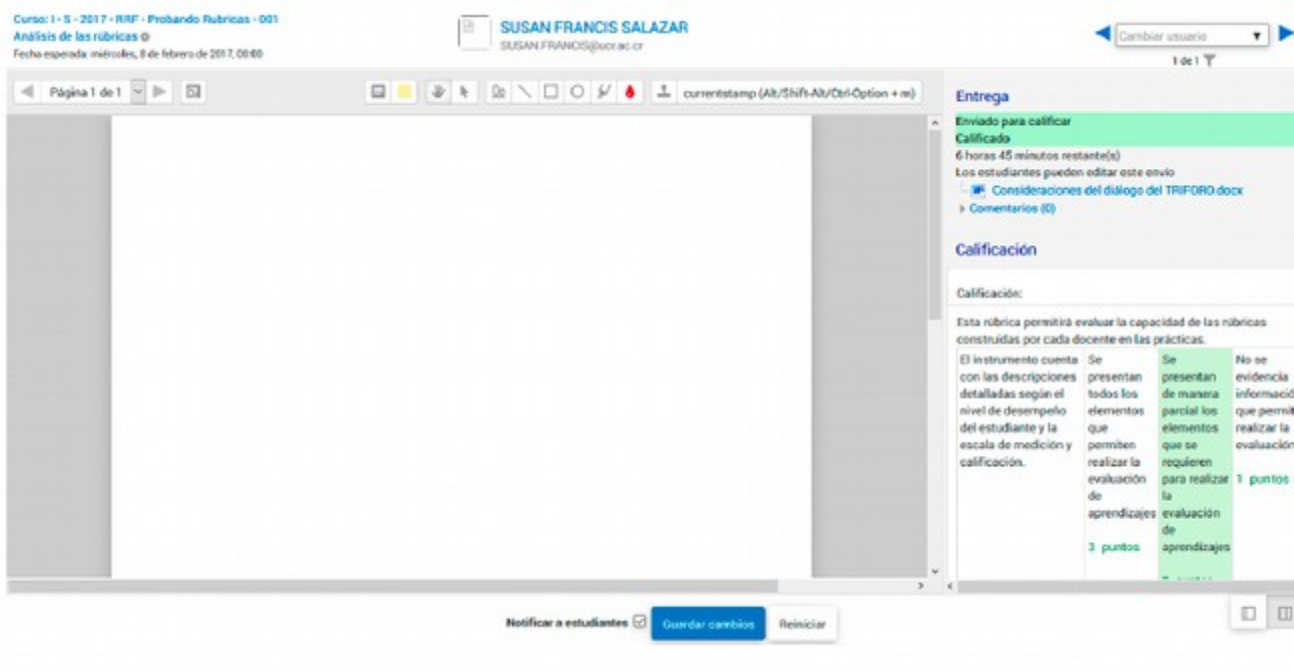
Curso: I - S - 2017 - RRF - Probando Rubricas - 001
Análisis de las rúbricas
Fecha esperada: miércoles, 8 de febrero de 2017, 00:00

SUSAN FRANCIS SALAZAR
SUSAN.FRANCIS@ucr.ac.cr

Cambiar usuario
1 de 1

Página 1 de 1

currentstamp (Alt/Shift-Alt/Ctrl-Option + m)

Entrega
Enviado para calificar
Calificado
6 horas 45 minutos restante(s)
Los estudiantes pueden editar este envío
Consideraciones del diálogo del TRIFORO.docx
Comentarios (0)

Calificación

Calificación:

Esta rúbrica permitirá evaluar la capacidad de las rúbricas construidas por cada docente en las prácticas.

| El instrumento cuenta con las descripciones detalladas según el nivel de desempeño del estudiante y la escala de medición y calificación. | Se presentan todos los elementos que permiten realizar la evaluación de aprendizajes 3 puntos | Se presentan de manera parcial los elementos que se requieren para realizar la evaluación de aprendizajes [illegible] | No se evidencia informació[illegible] que permit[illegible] realizar la evaluación 1 puntos |

Notificar a estudiantes Guardar cambios Reiniciar